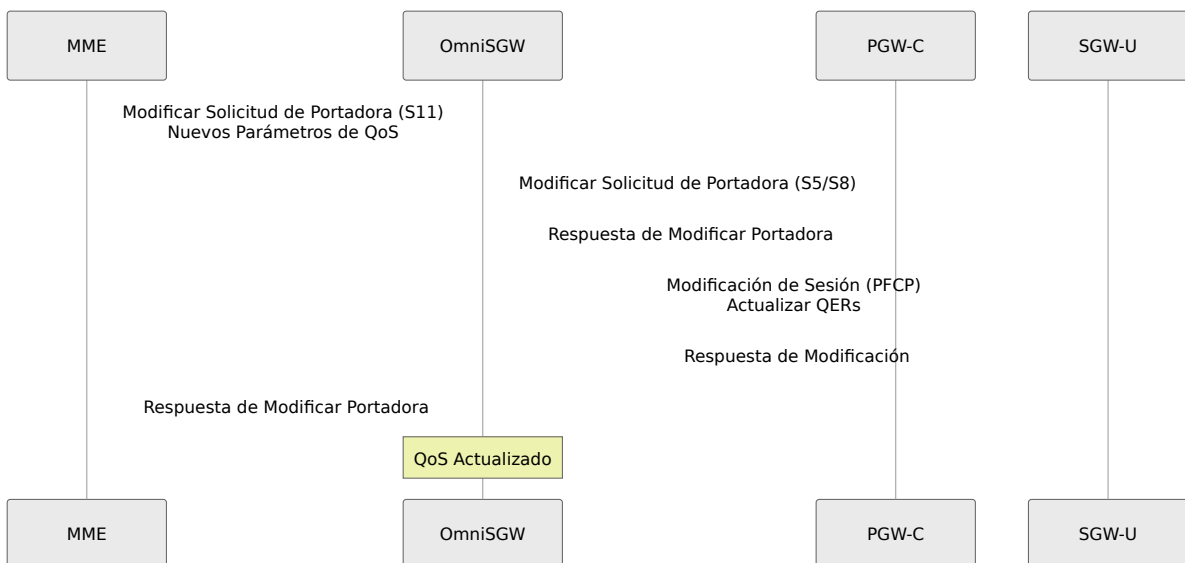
MME

OmniSGW

PGW-C

SGW-U

Modificar Solicitud de Portadora (S11)
Nuevos Parámetros de QoS

Modificar Solicitud de Portadora (S5/S8)

Respuesta de Modificar Portadora

Modificación de Sesión (PFCP)
Actualizar QERs

Respuesta de Modificación

Respuesta de Modificar Portadora

QoS Actualizado

MME

OmniSGW

PGW-C

SGW-U